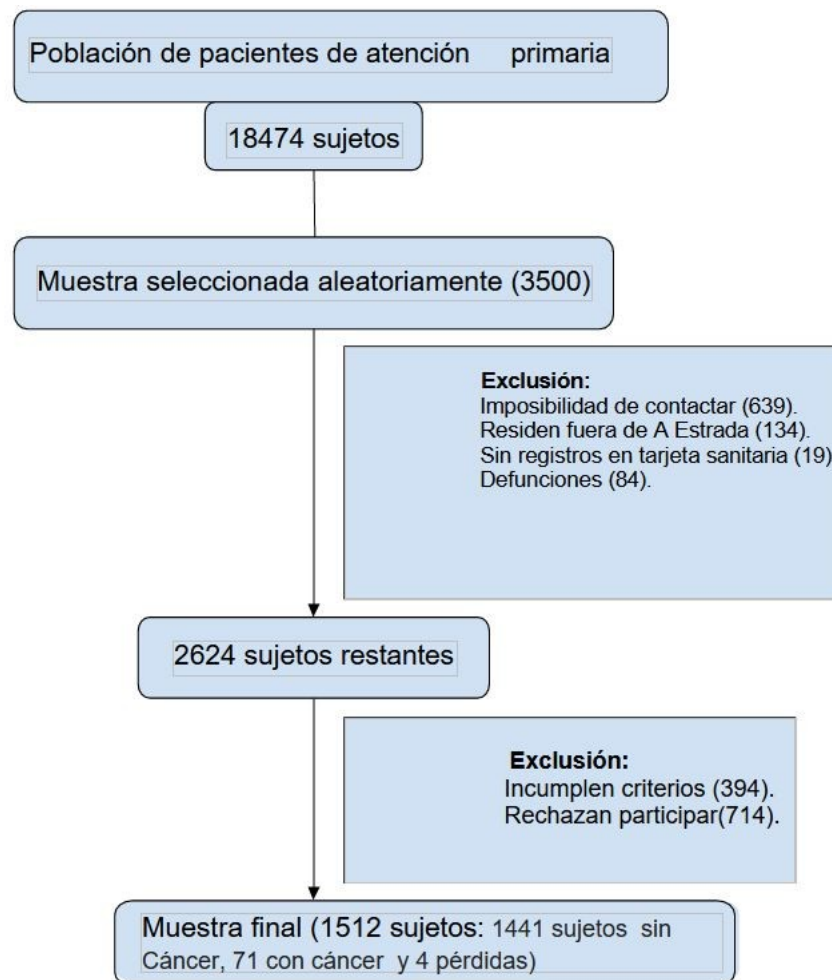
Población de pacientes de atención primaria

18474 sujetos

Muestra seleccionada aleatoriamente (3500)

Exclusión:
Imposibilidad de contactar (639).
Residen fuera de A Estrada (134).
Sin registros en tarjeta sanitaria (19)
Defunciones (84).

2624 sujetos restantes

Exclusión:
Incumplen criterios (394).
Rechazan participar(714).

Muestra final (1512 sujetos: 1441 sujetos sin Cáncer, 71 con cáncer y 4 pérdidas)